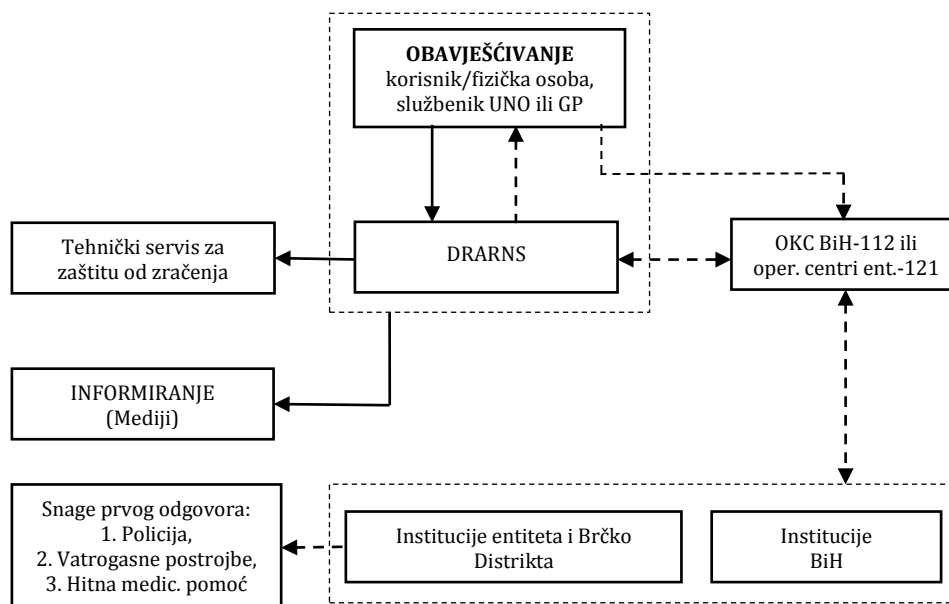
**OBAVJEŠĆIVANJE**
korisnik/fizička osoba, službenik UNO ili GP

Tehnički servis za zaštitu od zračenja

DRARNS

OKC BiH-112 ili oper. centri ent.-121

INFORMIRANJE (Mediji)

Snage prvog odgovora:
1. Policija,
2. Vatrogasne postrojbe,
3. Hitna medic. pomoć

Institucije entiteta i Brčko Distrikta

Institucije BiH